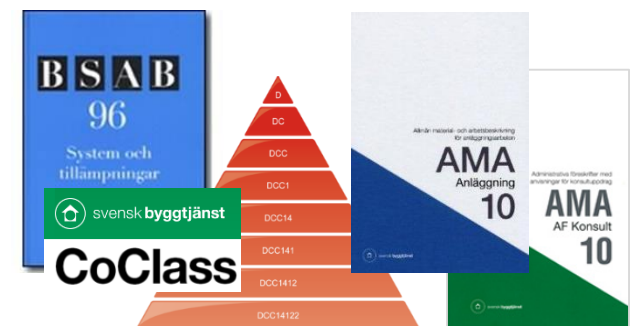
BSAB
96
System och tillämpningar

svensk byggtjänst
CoClass

D
DC
DCC
DCC1
DCC14
DCC141
DCC1412
DCC14122

Allmän material- och arbetsbeskrivning för anläggningsarbeten
AMA
Anläggning
10
svensk byggtjänst

Administrativa föreskrifter med anvisningar för konsultuppdrag
AMA
AF Konsult
10
svensk byggtjänst